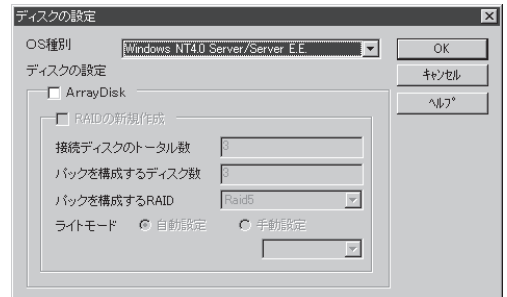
ディスクの設定

OS種別 Windows NT4.0 Server/Server E.E.

ディスクの設定

ArrayDisk

RAIDの新規作成

接続ディスクのトータル数 3

パックを構成するディスク数 3

パックを構成するRAID Raid5

ライトモード 自動設定 手動設定

OK

キャンセル

ヘルプ